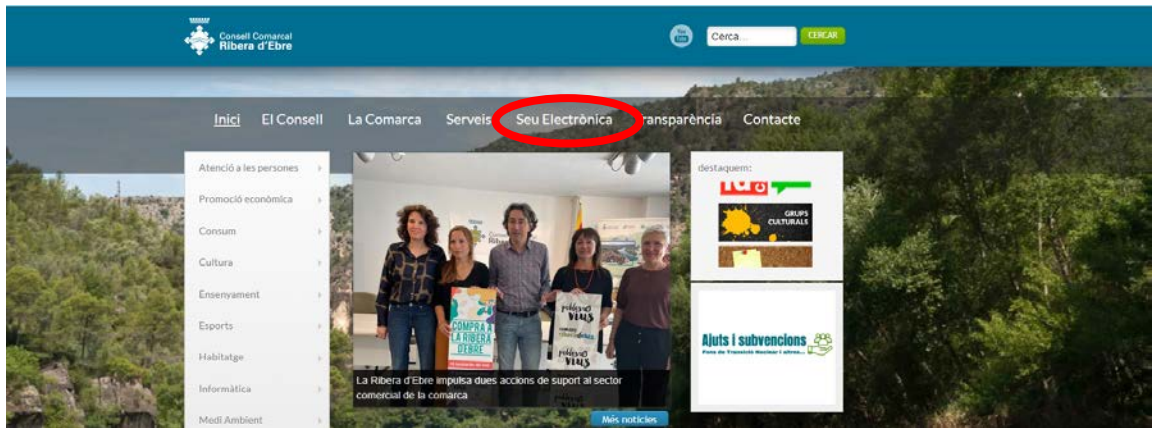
Consell Comarcal
Ribera d'Ebre

You Tube

Cerca...

CERCAR

Inici El Consell La Comarca Serveis Seu Electrònica Transparència Contacte

Atenció a les persones
Promoció econòmica
Consum
Cultura
Ensenyament
Esports
Habitatge
Informàtica
Medi Ambient

COMPRA A LA RIBERA D'EBRE

pobles vius

La Ribera d'Ebre impulsa dues accions de suport al sector comercial de la comarca

Més notícies

destaquem:

GRUPS CULTURALS

Ajuts i subvencions
Fons de Transició Nuclear i altres...